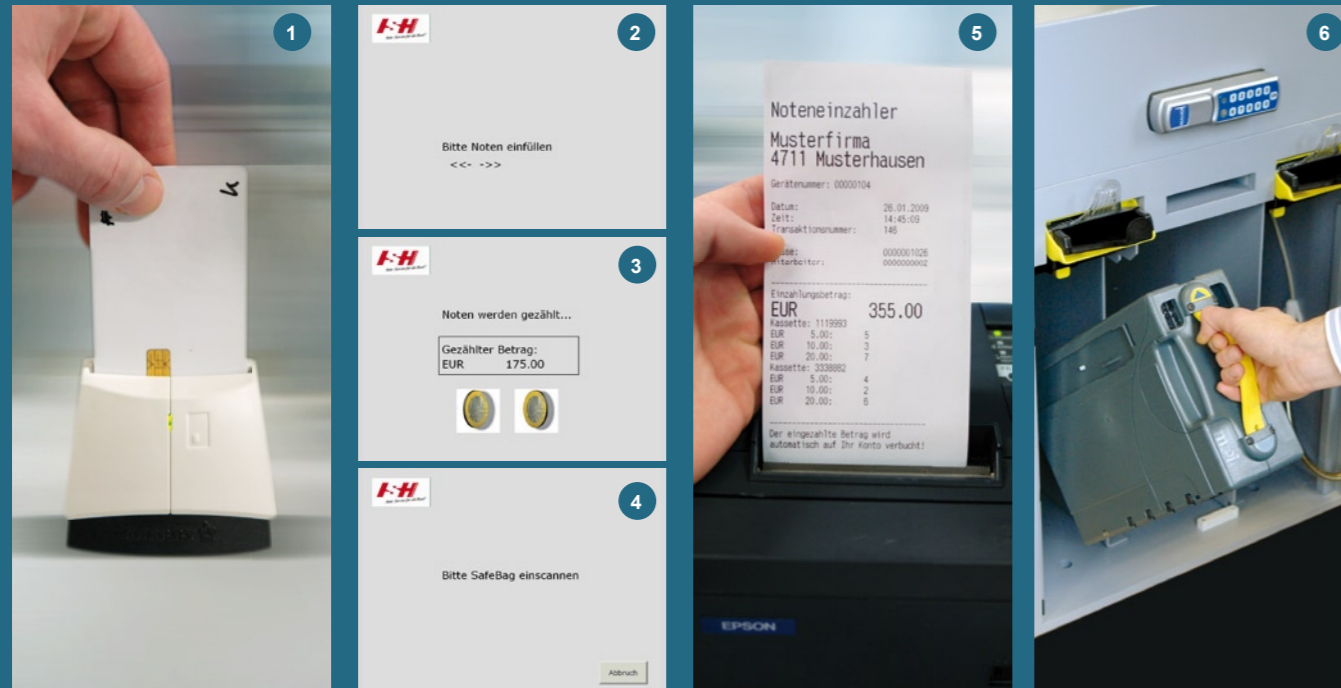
1

2

Bitte Noten einfüllen
<<- ->>

3

Noten werden gezählt...

Gezählter Betrag:
EUR 175.00

4

Bitte SafeBag einscannen

Abbruch

5

Noteneinzahler
Musterfirma
4711 Musterhausen

Gerätenummer: 00000104

Datum: 26.01.2009
Zeit: 14:45:09
Transaktionsnummer: 146

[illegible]se: 0000001026
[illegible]itarbeiter: 0000000002

Einzahlungsbetrag:
EUR 355.00
Kassette: 1119993
EUR 5.00: 5
EUR 10.00: 3
EUR 20.00: 7
Kassette: 3338882
EUR 5.00: 4
EUR 10.00: 2
EUR 20.00: 6

Der eingezahlte Betrag wird automatisch auf Ihr Konto verbucht!

EPSON

6